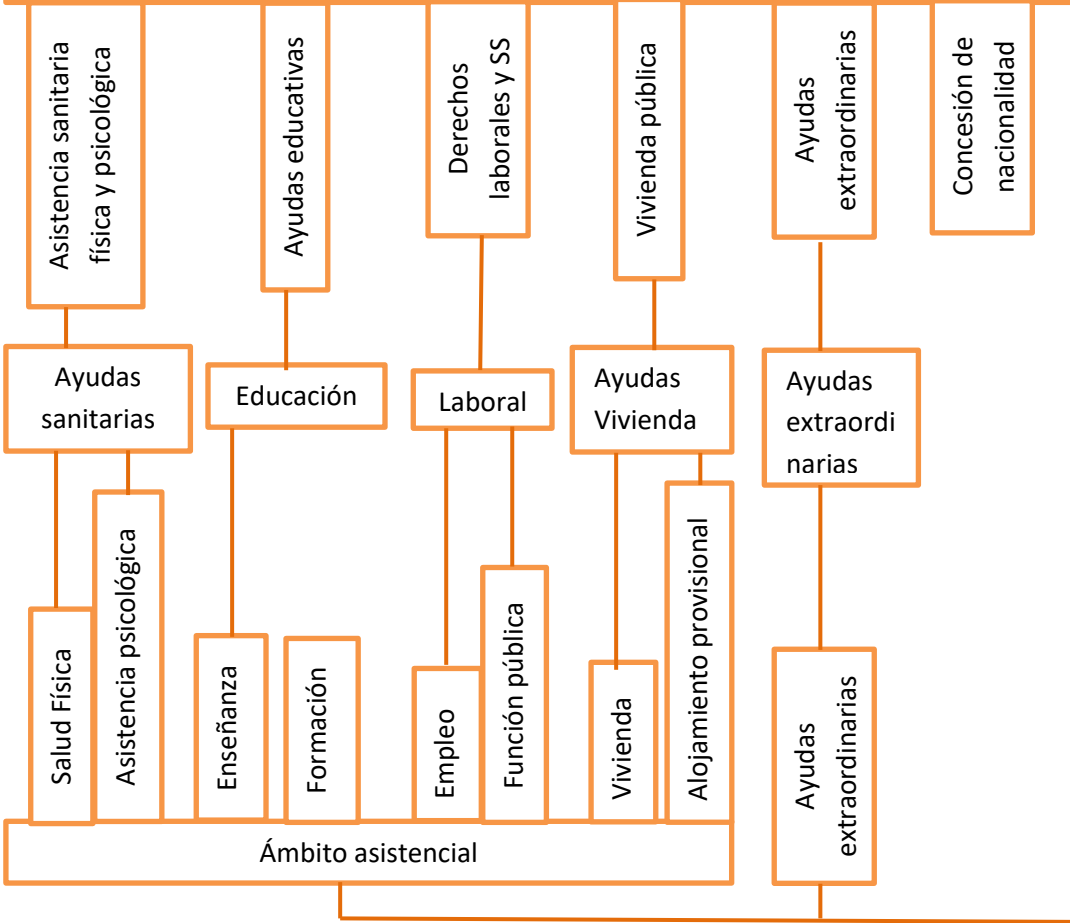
Asistencia sanitaria física y psicológica

Ayudas educativas

Derechos laborales y SS

Vivienda pública

Ayudas extraordinarias

Concesión de nacionalidad

Ayudas sanitarias

Educación

Laboral

Ayudas Vivienda

Ayudas extraordinarias

Salud Física

Asistencia psicológica

Enseñanza

Formación

Empleo

Función pública

Vivienda

Alojamiento provisional

Ayudas extraordinarias

Ámbito asistencial